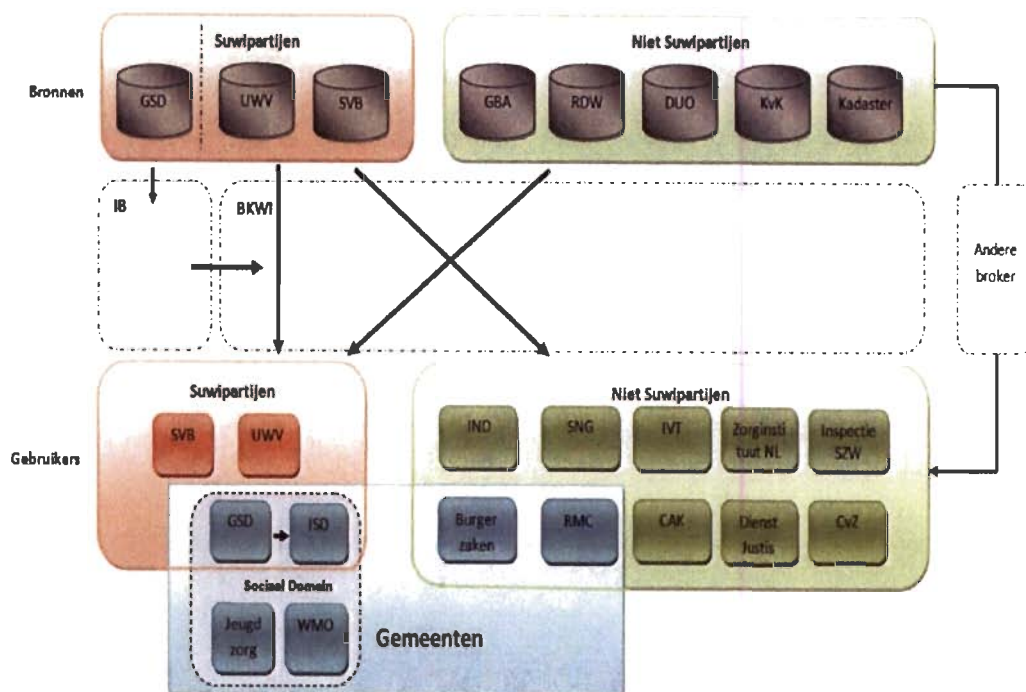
Suwipartijen

Niet Suwipartijen

Bronnen

GSD

UWV

SVB

GBA

RDW

DUO

KvK

Kadaster

IB

BKWI

Andere broker

Suwipartijen

Niet Suwipartijen

SVB

UWV

IND

SNG

IVT

Zorginstituut NL

Inspectie SZW

Gebruikers

GSD

ISD

Burger zaken

RMC

CAK

Dienst Justis

CvZ

Sociaal Domein

Jeugd zorg

WMO

Gemeenten